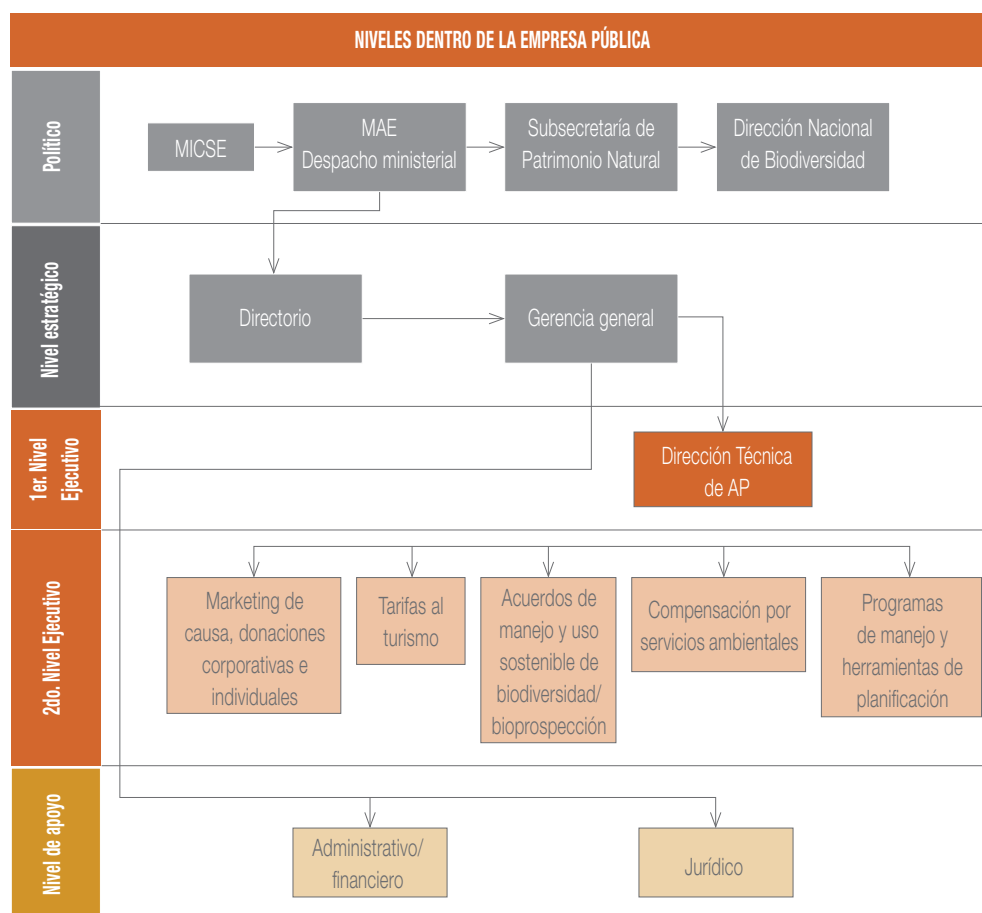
NIVELES DENTRO DE LA EMPRESA PÚBLICA

Político

MICSE

MAE
Despacho ministerial

Subsecretaría de Patrimonio Natural

Dirección Nacional de Biodiversidad

Nivel estratégico

Directorio

Gerencia general

1er. Nivel Ejecutivo

Dirección Técnica de AP

2do. Nivel Ejecutivo

Marketing de causa, donaciones corporativas e individuales

Tarifas al turismo

Acuerdos de manejo y uso sostenible de biodiversidad/ bioprospección

Compensación por servicios ambientales

Programas de manejo y herramientas de planificación

Nivel de apoyo

Administrativo/ financiero

Jurídico